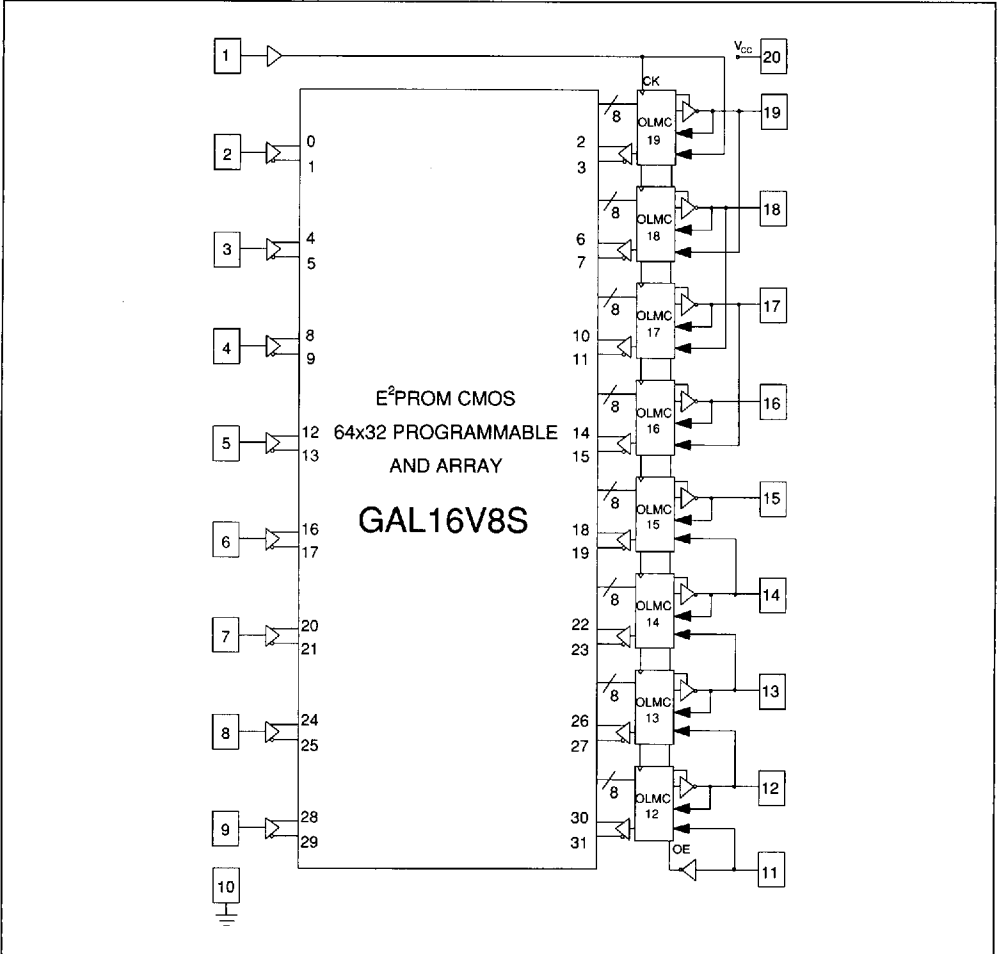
1
$V_{CC}$
20
CK
8
OLMC 19
19
2
3
0
1
2
8
OLMC 18
18
6
7
3
4
5
8
OLMC 17
17
10
11
4
8
9
E$^2$PROM CMOS
64x32 PROGRAMMABLE
AND ARRAY
GAL16V8S
8
OLMC 16
16
14
15
5
12
13
8
OLMC 15
15
18
19
6
16
17
8
OLMC 14
14
22
23
7
20
21
8
OLMC 13
13
26
27
8
24
25
8
OLMC 12
12
30
31
9
28
29
OE
11
10